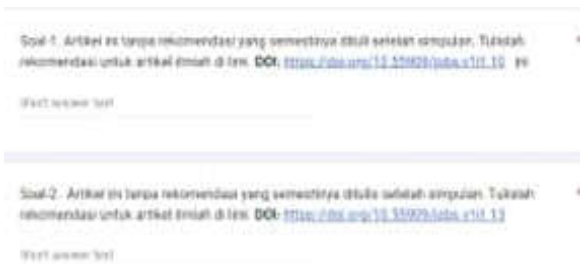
Soal-1. Artikel ini tanpa rekomendasi yang semestinya ditulis setelah simpulan. Tuliskan rekomendasi untuk artikel ilmiah di link. DOI: https://doi.org/10.55909/jiaba.v1i1.10 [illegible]

Short answer text

Soal-2. Artikel ini tanpa rekomendasi yang semestinya ditulis setelah simpulan. Tuliskan rekomendasi untuk artikel ilmiah di link. DOI: https://doi.org/10.55909/jiaba.v1i1.11

Short answer text